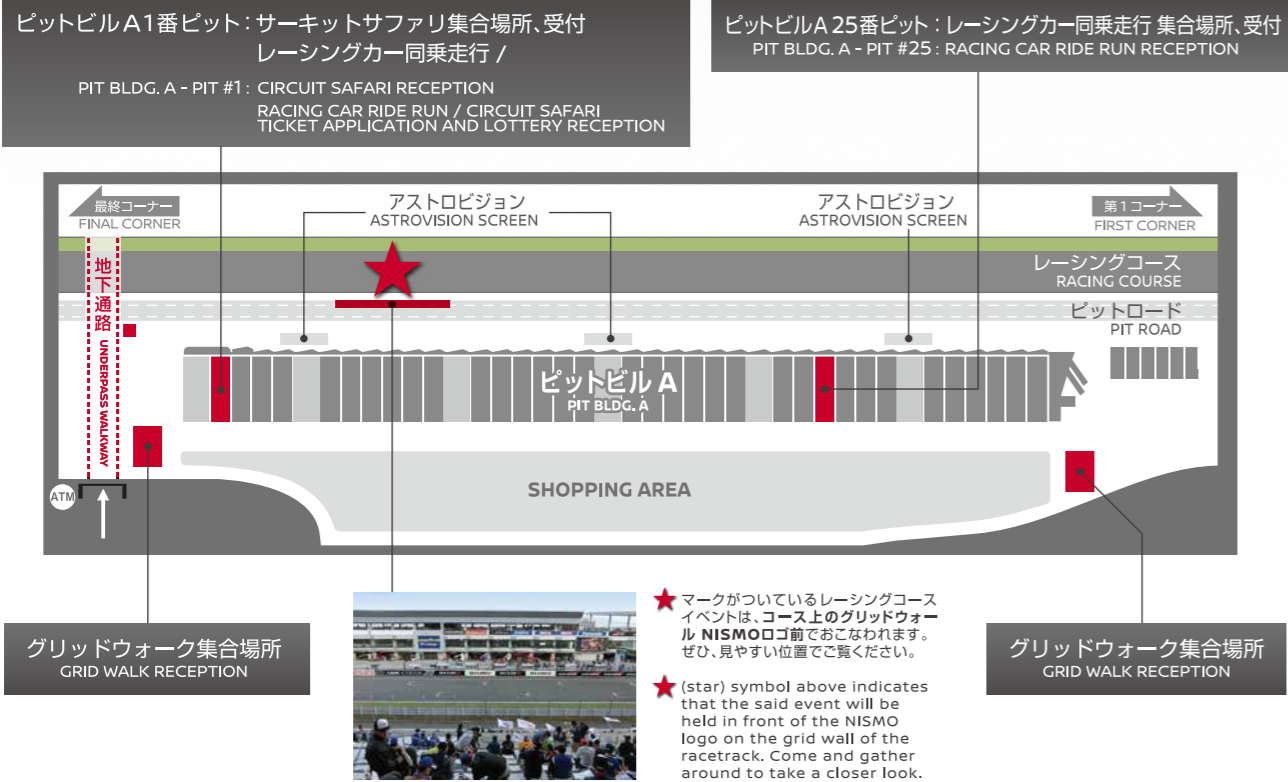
ピットビルA1番ピット：サーキットサファリ集合場所、受付
レーシングカー同乗走行 /

PIT BLDG. A - PIT #1 : CIRCUIT SAFARI RECEPTION
RACING CAR RIDE RUN / CIRCUIT SAFARI TICKET APPLICATION AND LOTTERY RECEPTION

ピットビルA 25番ピット：レーシングカー同乗走行 集合場所、受付
PIT BLDG. A - PIT #25 : RACING CAR RIDE RUN RECEPTION

最終コーナー
FINAL CORNER

アストロビジョン
ASTROVISION SCREEN

アストロビジョン
ASTROVISION SCREEN

第1コーナー
FIRST CORNER

レーシングコース
RACING COURSE

ピットロード
PIT ROAD

地下通路
UNDERPASS WALKWAY

ピットビル A
PIT BLDG. A

SHOPPING AREA

ATM

グリッドウォーク集合場所
GRID WALK RECEPTION

マークがついているレーシングコースイベントは、コース上のグリッドウォール NISMOロゴ前でおこなわれます。ぜひ、見やすい位置でご覧ください。

(star) symbol above indicates that the said event will be held in front of the NISMO logo on the grid wall of the racetrack. Come and gather around to take a closer look.

グリッドウォーク集合場所
GRID WALK RECEPTION